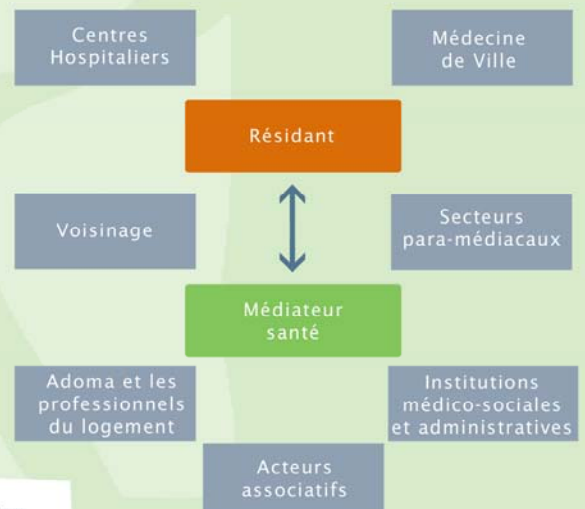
Centres Hospitaliers

Médecine de Ville

Résidant

Voisinage

Secteurs para-médiacaux

Médiateur santé

Adoma et les professionnels du logement

Institutions médico-sociales et administratives

Acteurs associatifs